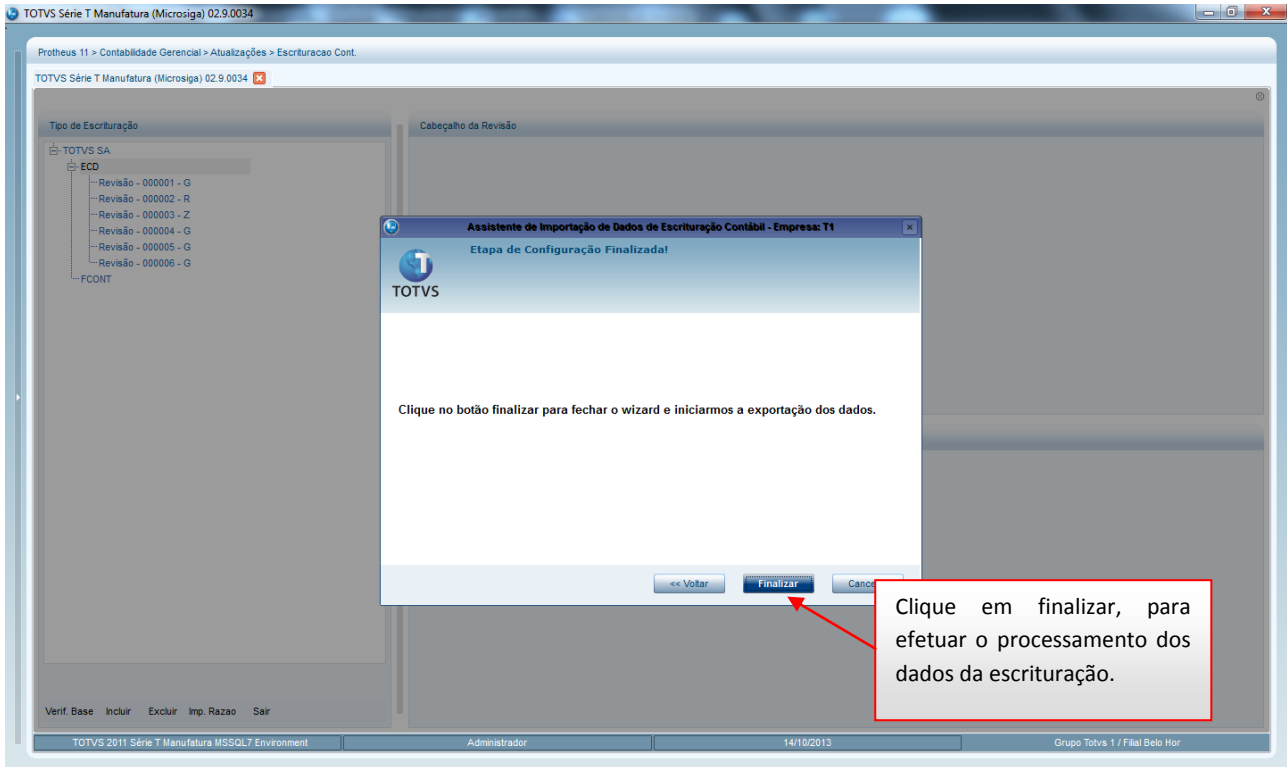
TOTVS Série T Manufatura (Microsiga) 02.9.0034

Protheus 11 > Contabilidade Gerencial > Atualizações > Escrituracao Cont.

TOTVS Série T Manufatura (Microsiga) 02.9.0034

Tipo de Escrituração

TOTVS SA
ECD
Revisão - 000001 - G
Revisão - 000002 - R
Revisão - 000003 - Z
Revisão - 000004 - G
Revisão - 000005 - G
Revisão - 000006 - G
FCONT

Cabeçalho da Revisão

Assistente de Importação de Dados de Escrituração Contábil - Empresa: T1

Etapa de Configuração Finalizada!

TOTVS

Clique no botão finalizar para fechar o wizard e iniciarmos a exportação dos dados.

<< Voltar
Finalizar
Cance

Clique em finalizar, para efetuar o processamento dos dados da escrituração.

Verif. Base Incluir Excluir Imp. Razao Sair

TOTVS 2011 Série T Manufatura MSSQL7 Environment
Administrador
14/10/2013
Grupo Totvs 1 / Filial Belo Hor